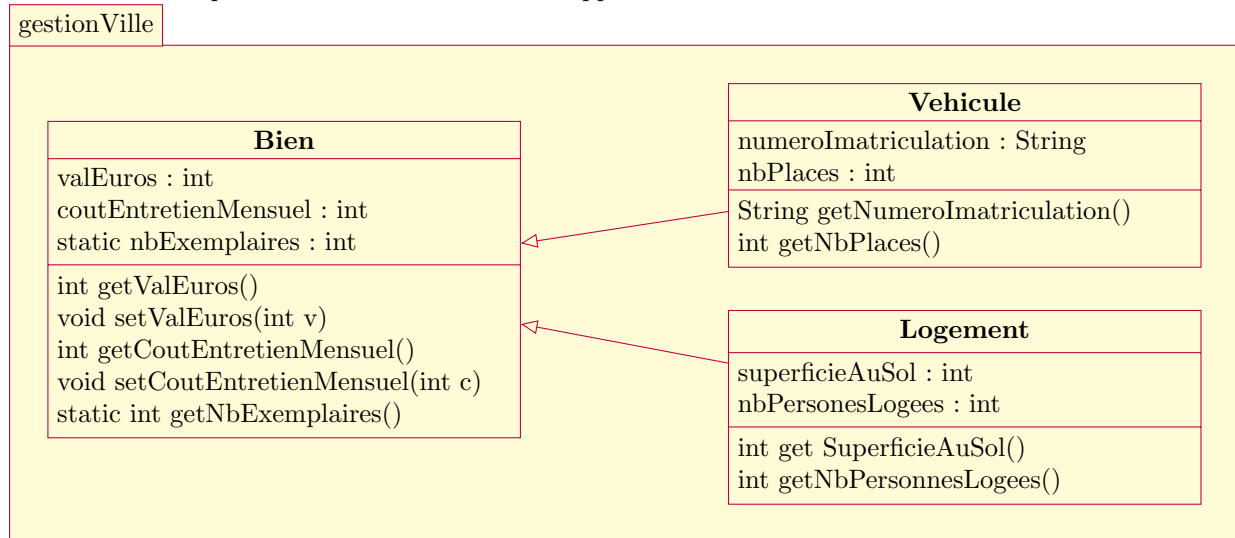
gestionVille

**Bien**

valEuros : int
coutEntretienMensuel : int
static nbExemplaires : int

int getValEuros()
void setValEuros(int v)
int getCoutEntretienMensuel()
void setCoutEntretienMensuel(int c)
static int getNbExemplaires()

**Vehicule**

numeroImatriculation : String
nbPlaces : int

String getNumeroImatriculation()
int getNbPlaces()

**Logement**

superficieAuSol : int
nbPersonesLogees : int

int get SuperficieAuSol()
int getNbPersonnesLogees()